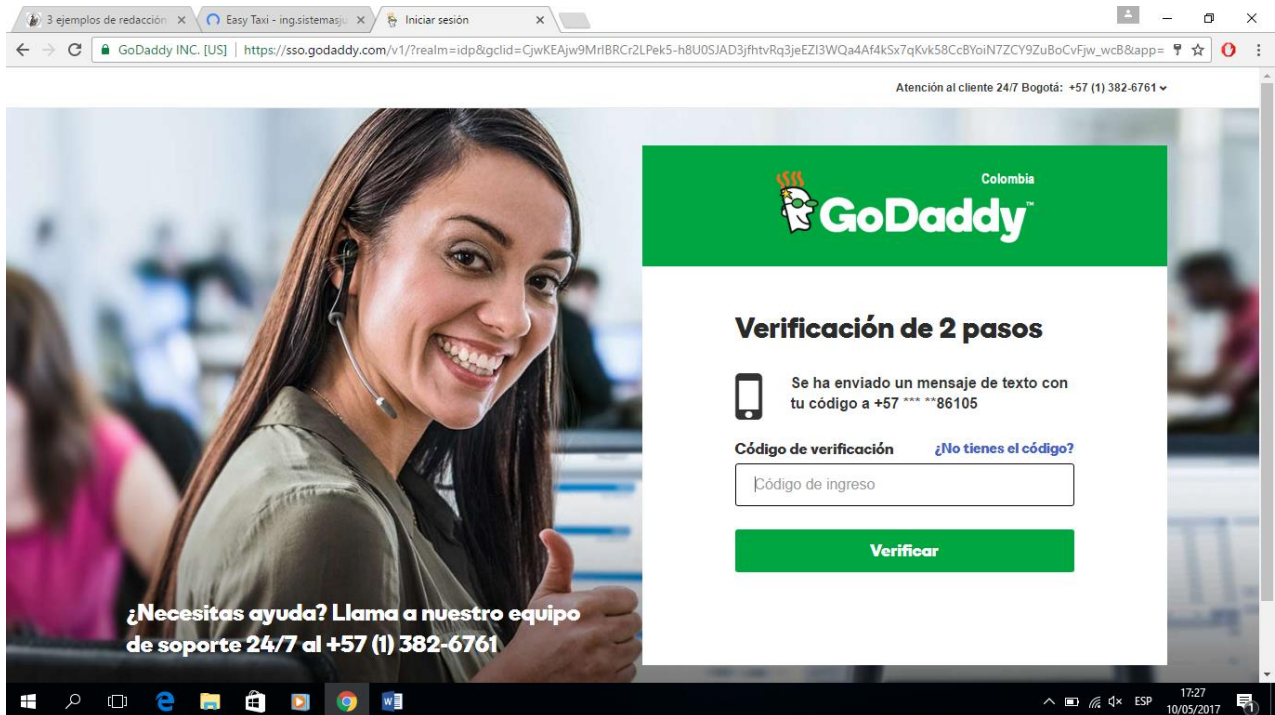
3 ejemplos de redacción ×
Easy Taxi - ing.sistemasju ×
Iniciar sesión ×

GoDaddy INC. [US] | https://sso.godaddy.com/v1/?realm=idp&gclid=CjwKEAjw9MrIBRCr2LPek5-h8U0SJAD3jfhtvRq3jeEZI3WQa4Af4kSx7qKvk58CcBYoiN7ZCY9ZuBoCvFjw_wcB&app=

Atención al cliente 24/7 Bogotá: +57 (1) 382-6761

Colombia
GoDaddy

Verificación de 2 pasos

Se ha enviado un mensaje de texto con tu código a +57 *** **86105

Código de verificación
¿No tienes el código?

Código de ingreso

Verificar

¿Necesitas ayuda? Llama a nuestro equipo de soporte 24/7 al +57 (1) 382-6761

ESP
17:27
10/05/2017